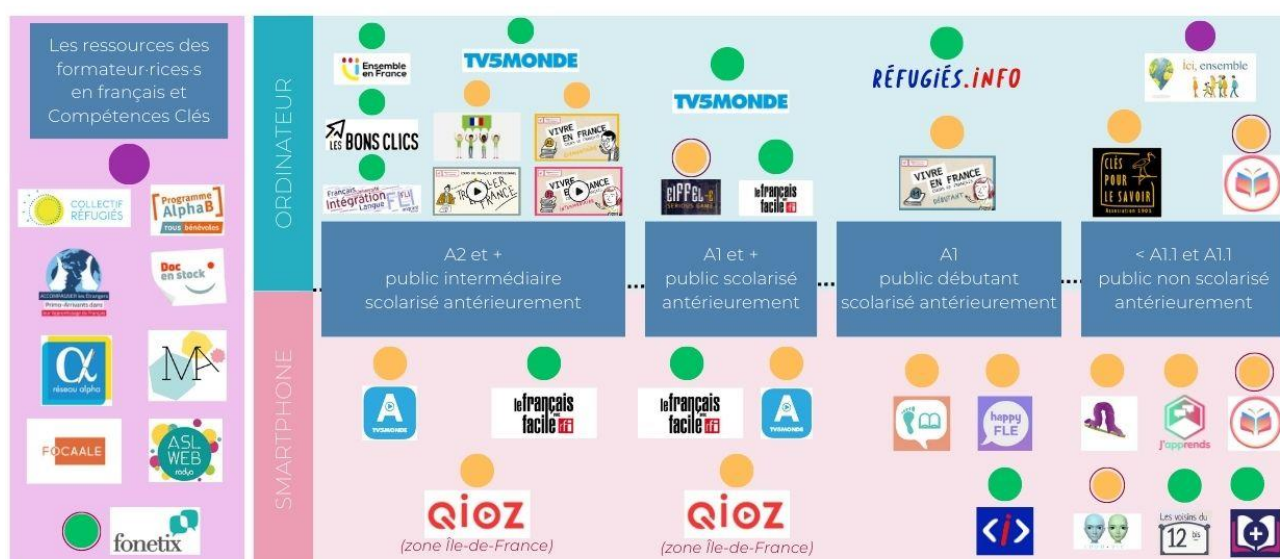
Les ressources des formateur·rices·s en français et Compétences Clés

COLLECTIF RÉFUGIÉS

Programme AlphaB
Tous bénévoles

ACCOMPAGNER les Étrangers
Doc en stock

réseau alpha

FOCAALE

ASL WEB

fonetix

ORDINATEUR

Ensemble en France

TV5MONDE

LES BONS CLICS

Français Intégration Langue FLI

TRAVAILLER EN FRANCE

VIVRE EN FRANCE

VIVRE EN FRANCE

TV5MONDE

EIFFEL

le français facile rfi

RÉFUGIÉS.INFO

VIVRE EN FRANCE
DÉBUTANT

Ici, ensemble

CLÉS POUR LE SAVOIR

A2 et + public intermédiaire scolarisé antérieurement

A1 et + public scolarisé antérieurement

A1 public débutant scolarisé antérieurement

< A1.1 et A1.1 public non scolarisé antérieurement

SMARTPHONE

TV5MONDE

le français facile rfi

le français facile rfi

TV5MONDE

happy FLE

j'apprends

QIOZ
(zone Île-de-France)

QIOZ
(zone Île-de-France)

Les voisins du 12 bis